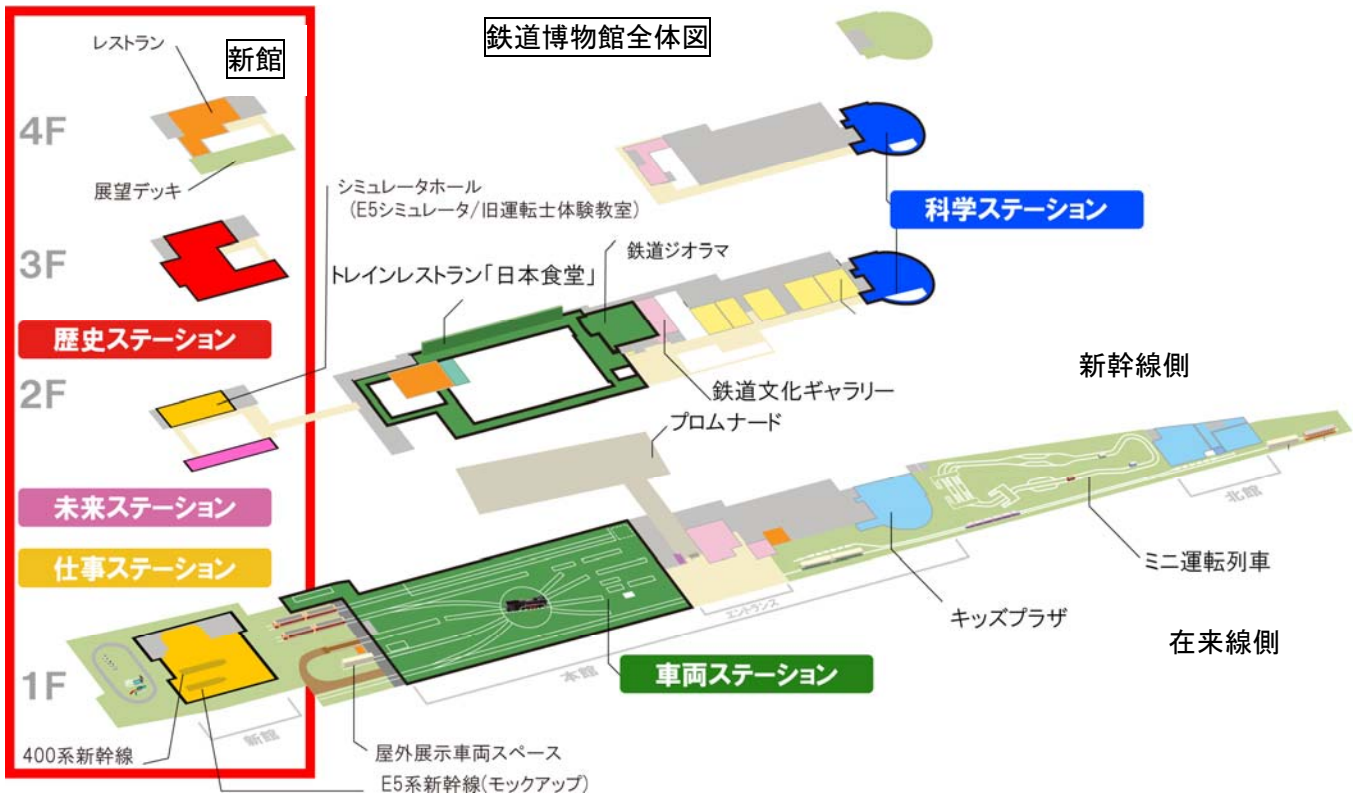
鉄道博物館全体図

新館

レストラン

4F

展望デッキ

3F

歴史ステーション

2F

未来ステーション

仕事ステーション

1F

400系新幹線

新館

E5系新幹線(モックアップ)

シミュレータホール
(E5シミュレータ/旧運転士体験教室)

トレインレストラン「日本食堂」

鉄道ジオラマ

科学ステーション

鉄道文化ギャラリー

新幹線側

プロムナード

北館

ミニ運転列車

キッズプラザ

エントランス

在来線側

本館

車両ステーション

屋外展示車両スペース